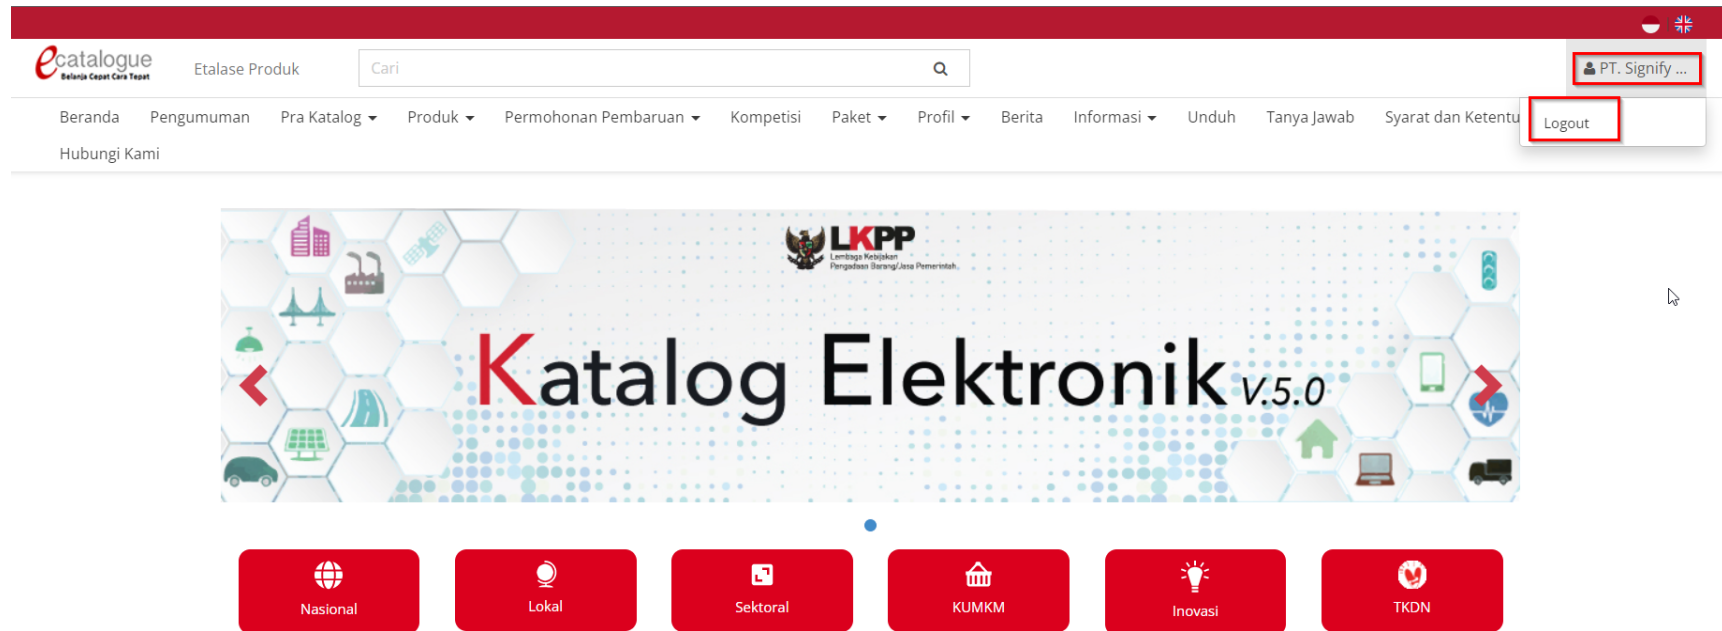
ecatalogue
Belanja Cepat Cara Tepat

Etalase Produk

Cari

PT. Signify ...

Logout

Beranda Pengumuman Pra Katalog Produk Permohonan Pembaruan Kompetisi Paket Profil Berita Informasi Unduh Tanya Jawab Syarat dan Ketentu

Hubungi Kami

LKPP
Lembaga Kebijakan Pengadaan Barang/Jasa Pemerintah

Katalog Elektronik V.5.0

Nasional

Lokal

Sektoral

KUMKM

Inovasi

TKDN